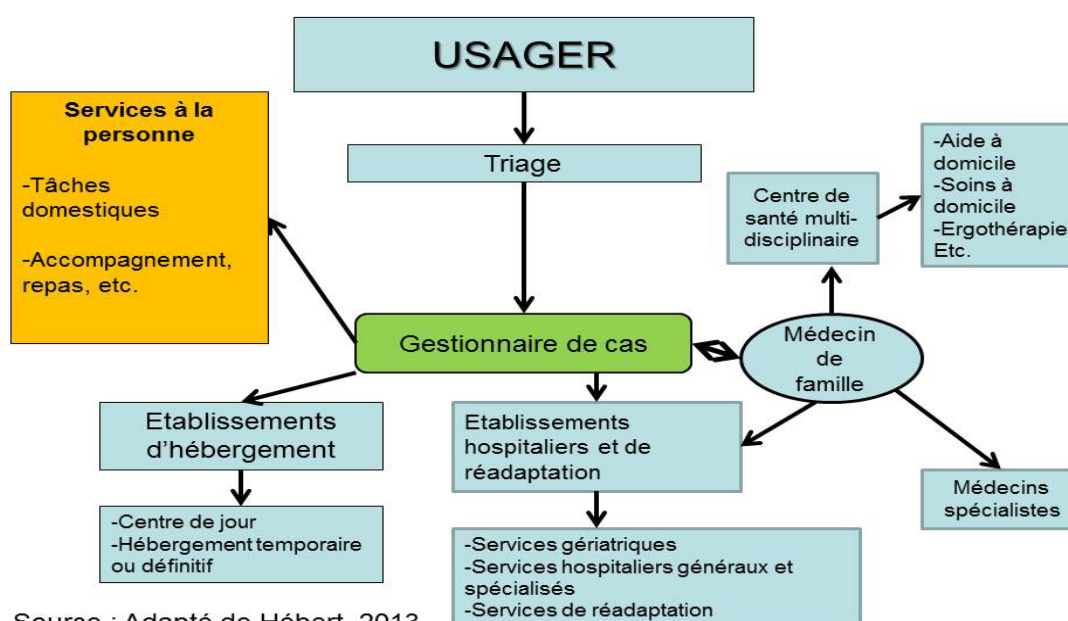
USAGER

Services à la personne

-Tâches domestiques

-Accompagnement, repas, etc.

Triage

Centre de santé multi-disciplinaire

-Aide à domicile
-Soins à domicile
-Ergothérapie
Etc.

Gestionnaire de cas

Médecin de famille

Etablissements d'hébergement

Etablissements hospitaliers et de réadaptation

Médecins spécialistes

-Centre de jour
-Hébergement temporaire ou définitif

-Services gériatriques
-Services hospitaliers généraux et spécialisés
-Services de réadaptation

Source : Adapté de Hébert, 2013